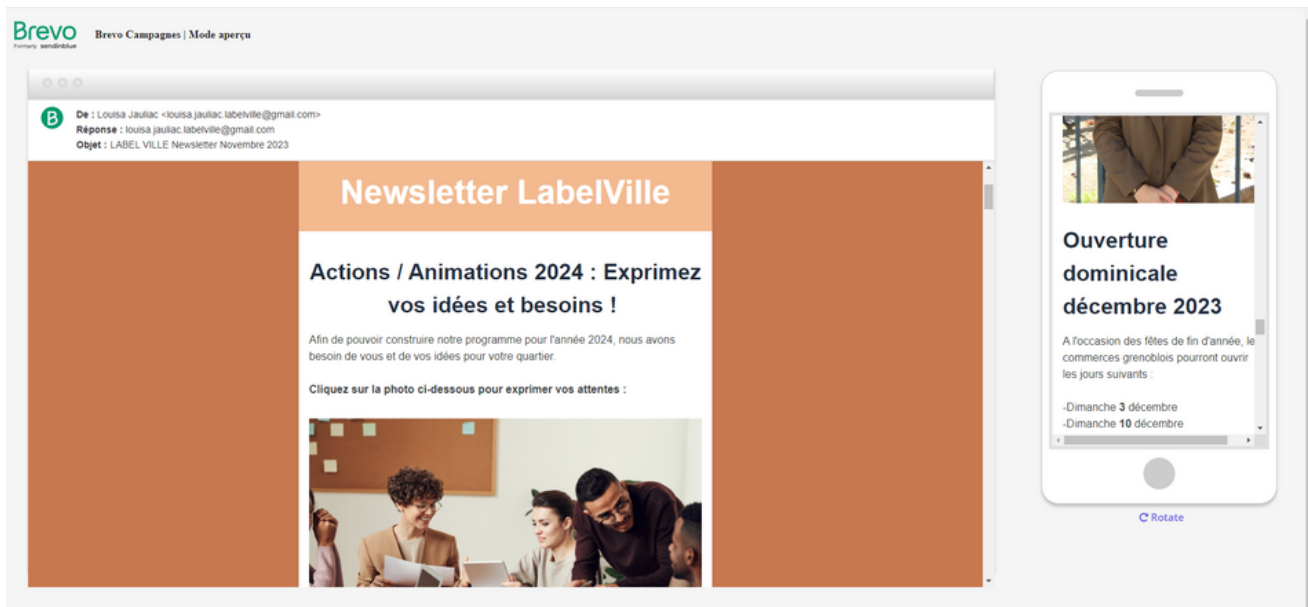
Brevo
Formerly sendinblue

Brevo Campagnes | Mode aperçu

B

De : Louisa Jauliac <louisa.jauliac.labelville@gmail.com>
Réponse : louisa.jauliac.labelville@gmail.com
Objet : LABEL VILLE Newsletter Novembre 2023

Newsletter LabelVille

Actions / Animations 2024 : Exprimez vos idées et besoins !

Afin de pouvoir construire notre programme pour l'année 2024, nous avons besoin de vous et de vos idées pour votre quartier.

Cliquez sur la photo ci-dessous pour exprimer vos attentes :

Ouverture dominicale décembre 2023

A l'occasion des fêtes de fin d'année, le commerces grenoblois pourront ouvrir les jours suivants :

-Dimanche 3 décembre
-Dimanche 10 décembre

Rotate